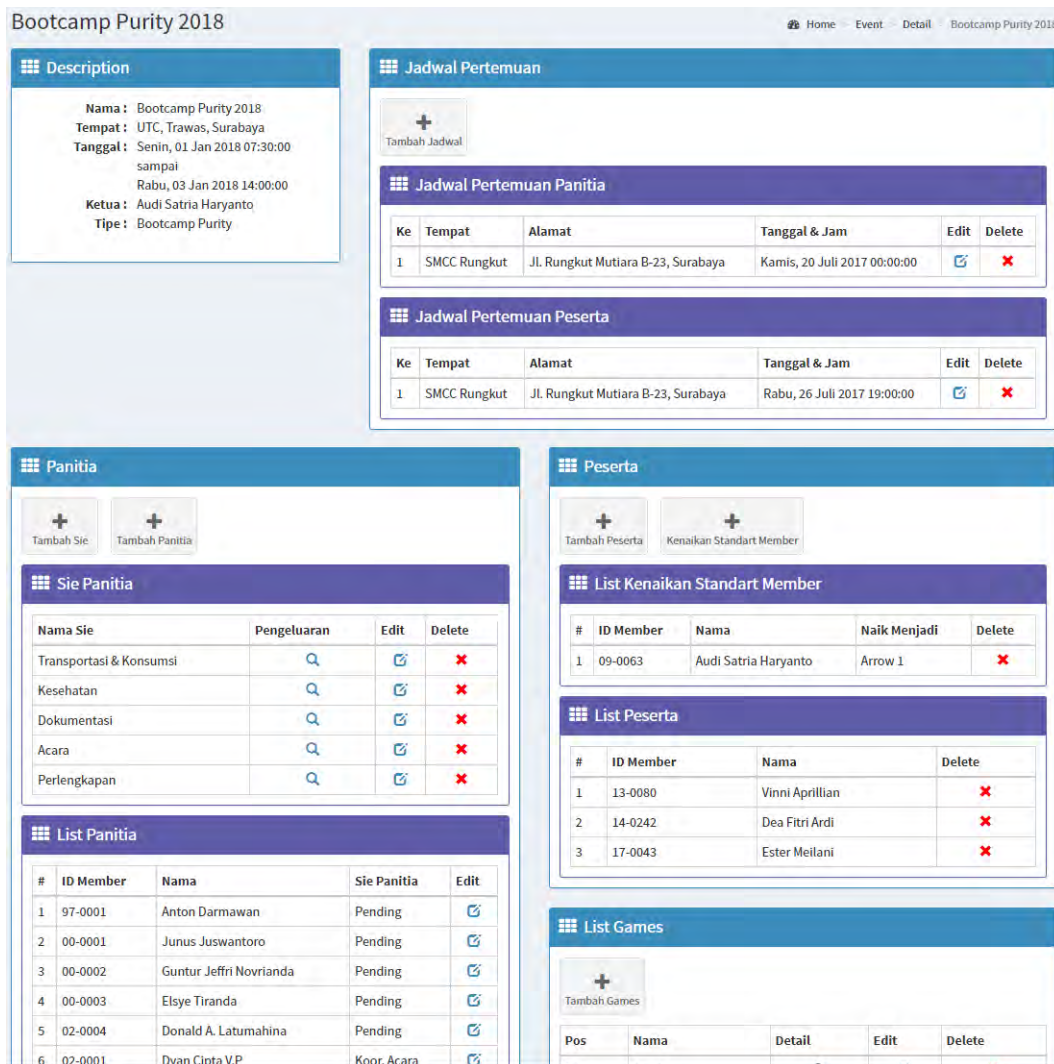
Bootcamp Purity 2018

Home Event Detail Bootcamp Purity 2018

Description

Nama : Bootcamp Purity 2018
Tempat : UTC, Trawas, Surabaya
Tanggal : Senin, 01 Jan 2018 07:30:00 sampai Rabu, 03 Jan 2018 14:00:00
Ketua : Audi Satria Haryanto
Tipe : Bootcamp Purity

Jadwal Pertemuan

Tambah Jadwal

Jadwal Pertemuan Panitia

| Ke | Tempat | Alamat | Tanggal & Jam | Edit | Delete |
|---|---|---|---|---|---|
| 1 | SMCC Rungkut | Jl. Rungkut Mutiara B-23, Surabaya | Kamis, 20 Juli 2017 00:00:00 | | |

Jadwal Pertemuan Peserta

| Ke | Tempat | Alamat | Tanggal & Jam | Edit | Delete |
|---|---|---|---|---|---|
| 1 | SMCC Rungkut | Jl. Rungkut Mutiara B-23, Surabaya | Rabu, 26 Juli 2017 19:00:00 | | |

Panitia

Tambah Sie
Tambah Panitia

Sie Panitia

| Nama Sie | Pengeluaran | Edit | Delete |
|---|---|---|---|
| Transportasi & Konsumsi | | | |
| Kesehatan | | | |
| Dokumentasi | | | |
| Acara | | | |
| Perlengkapan | | | |

List Panitia

| # | ID Member | Nama | Sie Panitia | Edit |
|---|---|---|---|---|
| 1 | 97-0001 | Anton Darmawan | Pending | |
| 2 | 00-0001 | Junus Juswantoro | Pending | |
| 3 | 00-0002 | Guntur Jeffri Novrianda | Pending | |
| 4 | 00-0003 | Elsye Tiranda | Pending | |
| 5 | 02-0004 | Donald A. Latumahina | Pending | |
| 6 | 02-0001 | Dyan Cipta V.P | Koor. Acara | |

Peserta

Tambah Peserta
Kenaikan Standart Member

List Kenaikan Standart Member

| # | ID Member | Nama | Naik Menjadi | Delete |
|---|---|---|---|---|
| 1 | 09-0063 | Audi Satria Haryanto | Arrow 1 | |

List Peserta

| # | ID Member | Nama | Delete |
|---|---|---|---|
| 1 | 13-0080 | Vinni Aprillian | |
| 2 | 14-0242 | Dea Fitri Ardi | |
| 3 | 17-0043 | Ester Meilani | |

List Games

Tambah Games

| Pos | Nama | Detail | Edit | Delete |
|---|---|---|---|---|